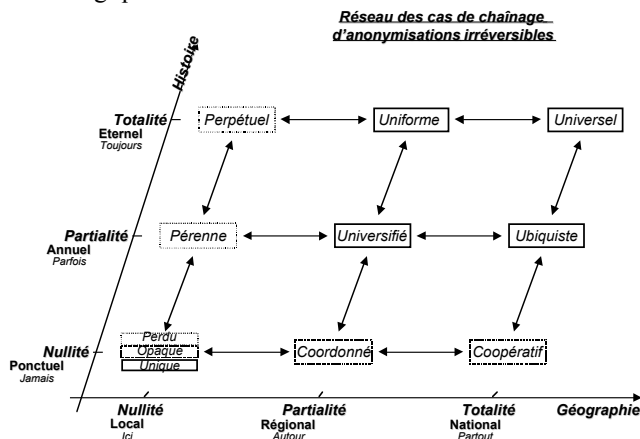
Réseau des cas de chaînage d'anonymisations irréversibles

Histoire

Totalité
Eternel
Toujours

Perpétuel

Uniforme

Universel

Partialité
Annuel
Parfois

Pérenne

Universifié

Ubiquiste

Nullité
Ponctuel
Jamais

Perdu
Opaque
Unique

Coordonné

Coopératif

Nullité
Local
Ici

Partialité
Régional
Autour

Totalité
National
Partout

Géographie